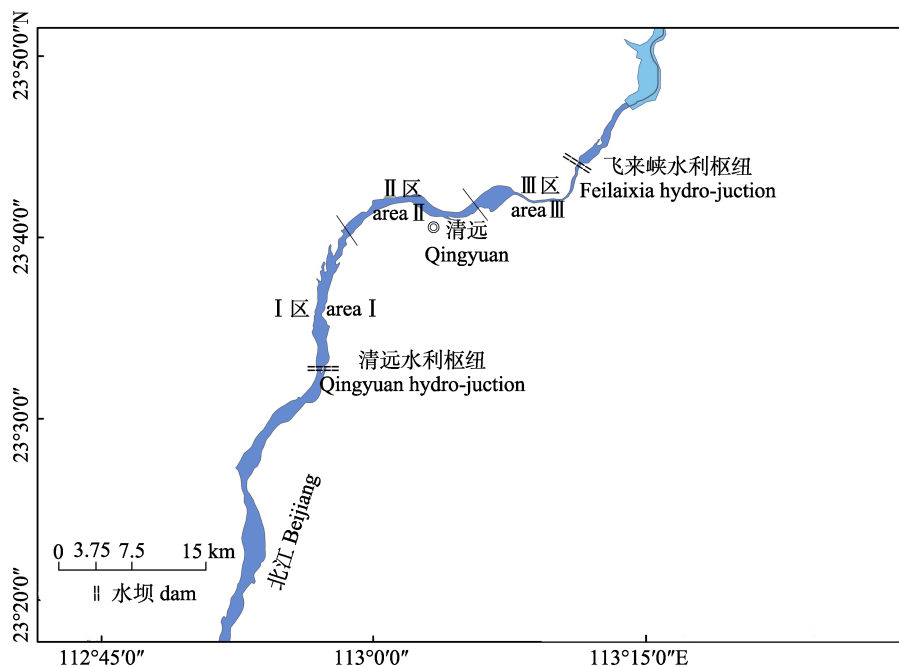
23°50′0″N
23°40′0″
23°30′0″
23°20′0″
112°45′0″
113°0′0″
113°15′0″E

飞来峡水利枢纽
Feilaixia hydro-juction

Ⅲ区
area Ⅲ

Ⅱ区
area Ⅱ

◎ 清远
Qingyuan

Ⅰ区 area Ⅰ

清远水利枢纽
Qingyuan hydro-juction

北江 Beijiang

0 3.75 7.5 15 km

水坝 dam